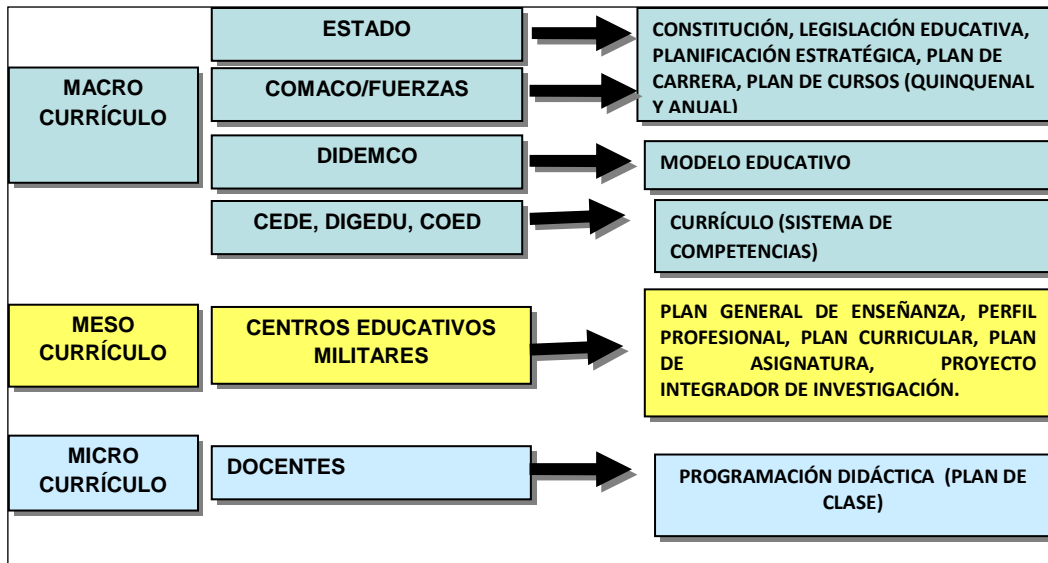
MACRO CURRÍCULO

ESTADO

CONSTITUCIÓN, LEGISLACIÓN EDUCATIVA, PLANIFICACIÓN ESTRATÉGICA, PLAN DE CARRERA, PLAN DE CURSOS (QUINQUENAL Y ANUAL)

COMACO/FUERZAS

DIDEMCO

MODELO EDUCATIVO

CEDE, DIGEDU, COED

CURRÍCULO (SISTEMA DE COMPETENCIAS)

MESO CURRÍCULO

CENTROS EDUCATIVOS MILITARES

PLAN GENERAL DE ENSEÑANZA, PERFIL PROFESIONAL, PLAN CURRICULAR, PLAN DE ASIGNATURA, PROYECTO INTEGRADOR DE INVESTIGACIÓN.

MICRO CURRÍCULO

DOCENTES

PROGRAMACIÓN DIDÁCTICA (PLAN DE CLASE)